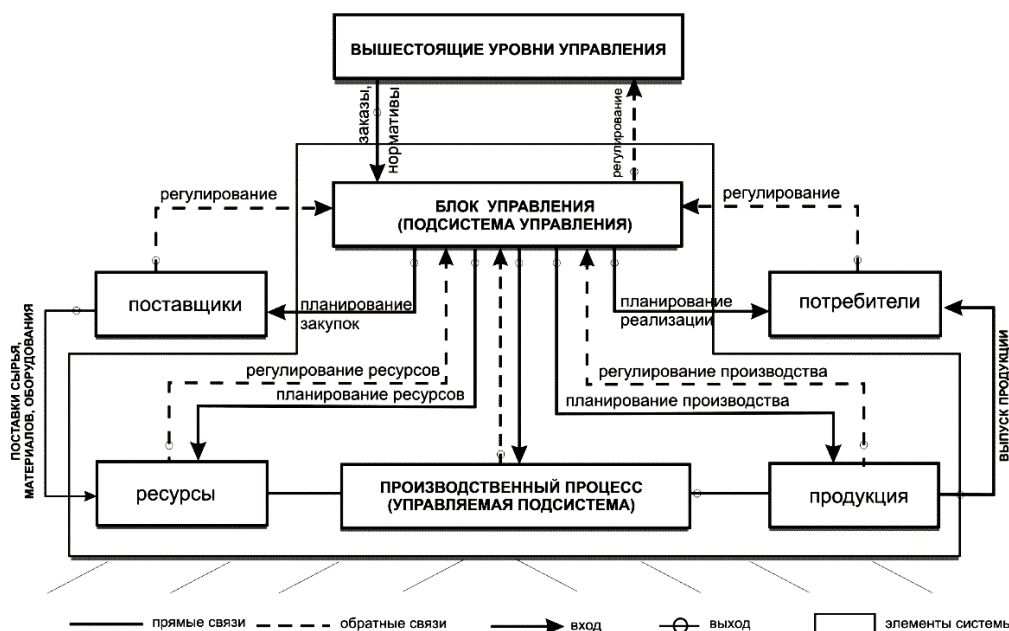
ВЫШЕСТОЯЩИЕ УРОВНИ УПРАВЛЕНИЯ

заказы, нормативы

регулирование

регулирование

БЛОК УПРАВЛЕНИЯ (ПОДСИСТЕМА УПРАВЛЕНИЯ)

регулирование

поставщики

планирование закупок

планирование реализации

потребители

ПОСТАВКИ СЫРЬЯ, МАТЕРИАЛОВ, ОБОРУДОВАНИЯ

регулирование ресурсов

планирование ресурсов

регулирование производства

планирование производства

ВЫПУСК ПРОДУКЦИИ

ресурсы

ПРОИЗВОДСТВЕННЫЙ ПРОЦЕСС (УПРАВЛЯЕМАЯ ПОДСИСТЕМА)

продукция

прямые связи

обратные связи

вход

выход

элементы системы